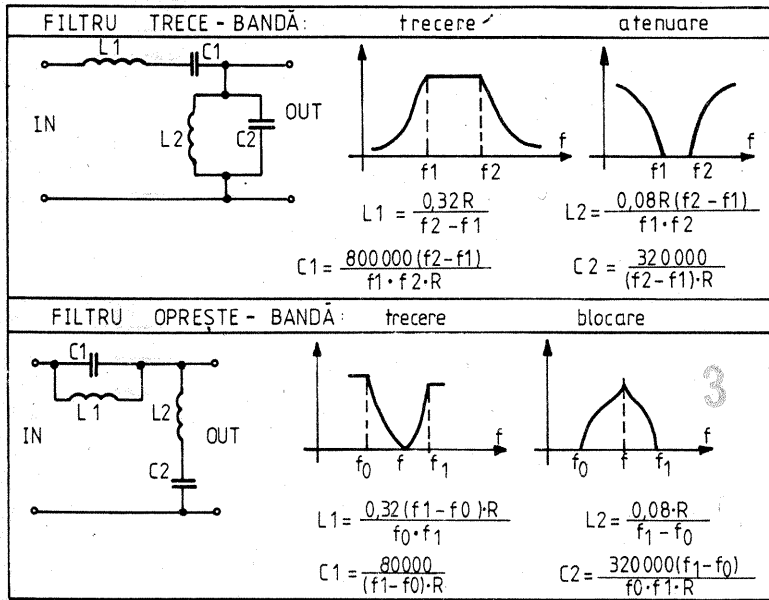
| FILTRU TRECE - BANDĂ: | trecere | atenuare |
|---|---|---|

L1 C1 IN L2 C2 OUT

f f1 f2

f f1 f2

$L1 = \frac{0,32R}{f2 - f1}$

$L2 = \frac{0,08R(f2 - f1)}{f1 \cdot f2}$

$C1 = \frac{800\,000(f2 - f1)}{f1 \cdot f2 \cdot R}$

$C2 = \frac{320\,000}{(f2 - f1) \cdot R}$

| FILTRU OPREȘTE - BANDĂ: | trecere | blocare |
|---|---|---|

C1 L1 L2 IN OUT C2

f $f_0$ f $f_1$

f $f_0$ f $f_1$

3

$L1 = \frac{0,32(f1 - f0) \cdot R}{f_0 \cdot f_1}$

$L2 = \frac{0,08 \cdot R}{f_1 - f_0}$

$C1 = \frac{80000}{(f1 - f0) \cdot R}$

$C2 = \frac{320\,000(f_1 - f_0)}{f0 \cdot f1 \cdot R}$